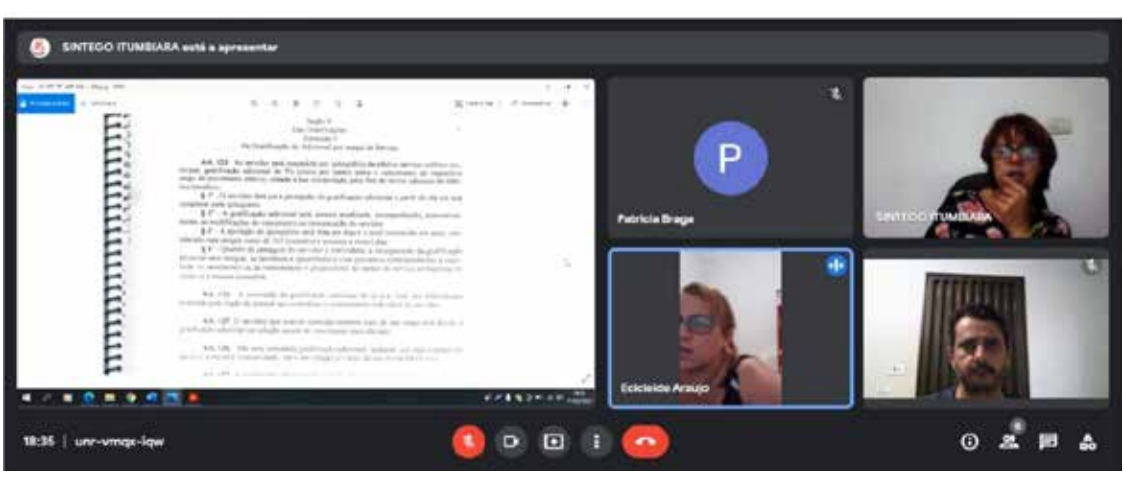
SINTEGO ITUMBIARA está a apresentar

Seção V
Das Gratificações
Subseção I
Da Gratificação de Adicional por tempo de Serviço

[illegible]

Patricia Braga

SINTEGO ITUMBIARA

Ecicleide Araujo

18:35 | unr-vmqx-iqw